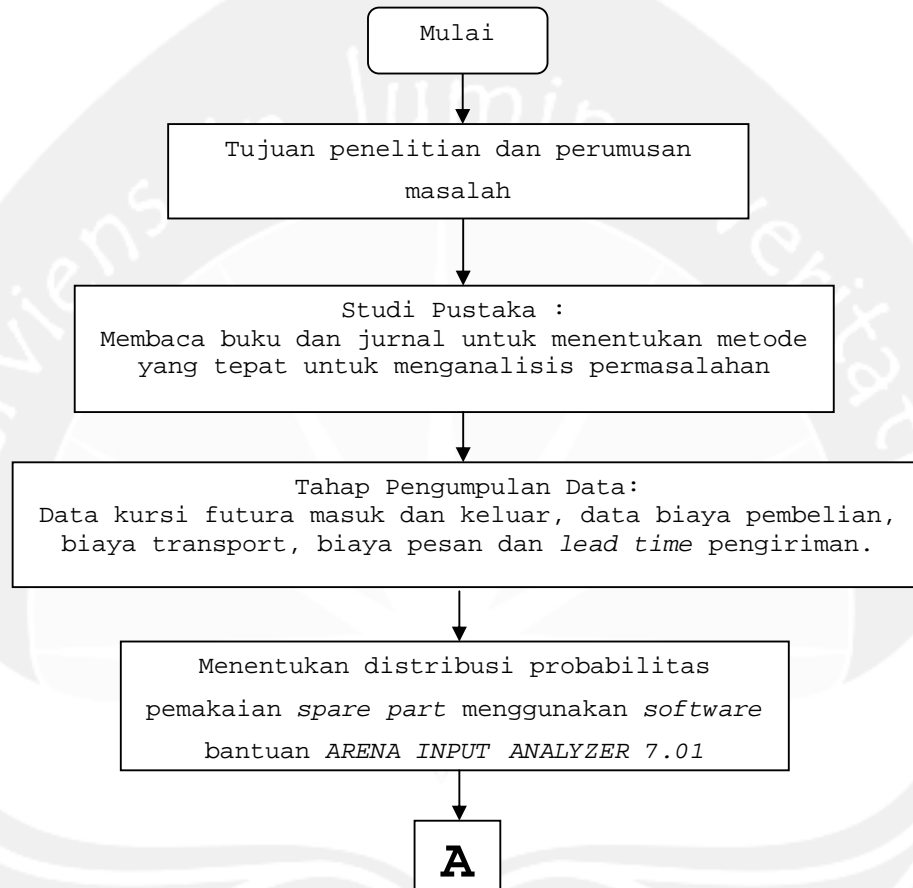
Mulai

Tujuan penelitian dan perumusan masalah

Studi Pustaka :
Membaca buku dan jurnal untuk menentukan metode yang tepat untuk menganalisis permasalahan

Tahap Pengumpulan Data:
Data kursi futura masuk dan keluar, data biaya pembelian, biaya transport, biaya pesan dan lead time pengiriman.

Menentukan distribusi probabilitas pemakaian spare part menggunakan software bantuan ARENA INPUT ANALYZER 7.01

A